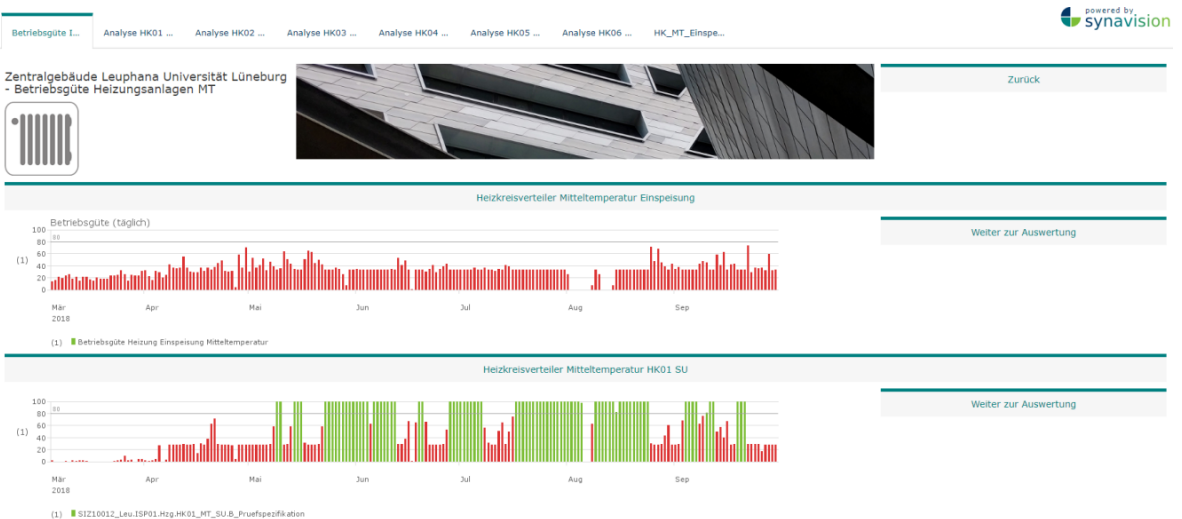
Betriebsgüte I... Analyse HK01 ... Analyse HK02 ... Analyse HK03 ... Analyse HK04 ... Analyse HK05 ... Analyse HK06 ... HK_MT_Einspe...

powered by synavision

Zentralgebäude Leuphana Universität Lüneburg - Betriebsgüte Heizungsanlagen MT

Zurück

Heizkreisverteiler Mitteltemperatur Einspeisung

Weiter zur Auswertung

Betriebsgüte (täglich)

100
80
60
40
20
0

80

(1)

Mär 2018 Apr Mai Jun Jul Aug Sep

(1) Betriebsgüte Heizung Einspeisung Mitteltemperatur

Heizkreisverteiler Mitteltemperatur HK01 SU

Weiter zur Auswertung

100
80
60
40
20
0

80

(1)

Mär 2018 Apr Mai Jun Jul Aug Sep

(1) SIZ10012_Leu.ISP01.Hzg.HK01_MT_SU.B_Pruefspezifikation